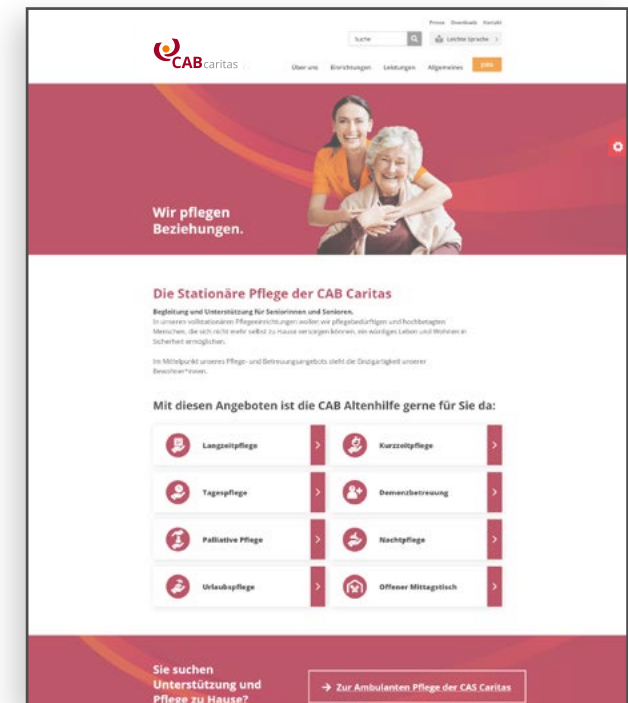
Presse Downloads Kontakt

Suche

Leichte Sprache

CABcaritas

Über uns Einrichtungen Leistungen Allgemeines Jobs

Wir pflegen Beziehungen.

Die Stationäre Pflege der CAB Caritas

Begleitung und Unterstützung für Seniorinnen und Senioren.

In unseren vollstationären Pflegeeinrichtungen wollen wir pflegebedürftigen und hochbetagten Menschen, die sich nicht mehr selbst zu Hause versorgen können, ein würdiges Leben und Wohnen in Sicherheit ermöglichen.

Im Mittelpunkt unseres Pflege- und Betreuungsangebots steht die Einzigartigkeit unserer Bewohner*innen.

Mit diesen Angeboten ist die CAB Altenhilfe gerne für Sie da:

Langzeitpflege

Kurzzeitpflege

Tagespflege

Demenzbetreuung

Palliative Pflege

Nachtpflege

Urlaubspflege

Offener Mittagstisch

Sie suchen Unterstützung und Pflege zu Hause?

→ Zur Ambulanten Pflege der CAS Caritas